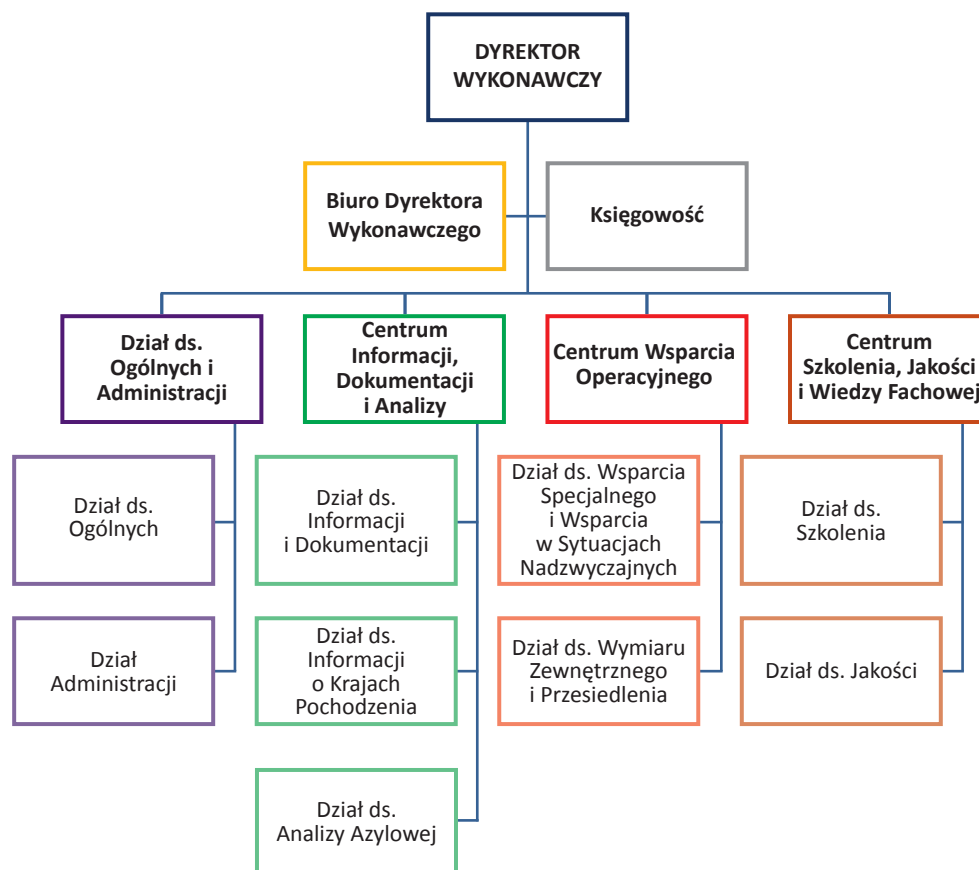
DYREKTOR WYKONAWCZY

Biuro Dyrektora Wykonawczego

Księgowość

Dział ds. Ogólnych i Administracji

Dział ds. Ogólnych

Dział Administracji

Centrum Informacji, Dokumentacji i Analizy

Dział ds. Informacji i Dokumentacji

Dział ds. Informacji o Krajach Pochodzenia

Dział ds. Analizy Azylowej

Centrum Wsparcia Operacyjnego

Dział ds. Wsparcia Specjalnego i Wsparcia w Sytuacjach Nadzwyczajnych

Dział ds. Wymiaru Zewnętrznego i Przesiedlenia

Centrum Szkolenia, Jakości i Wiedzy Fachowej

Dział ds. Szkolenia

Dział ds. Jakości